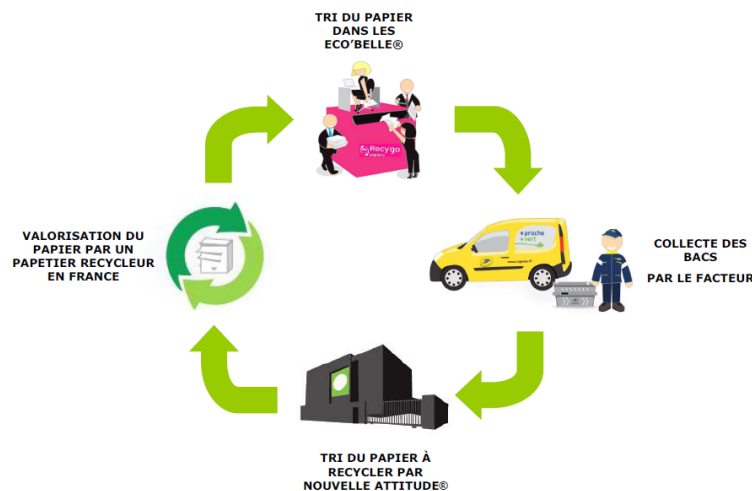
TRI DU PAPIER DANS LES ECO'BELLE®

Recy'go

COLLECTE DES BACS

PAR LE FACTEUR

+ proche + vert

TRI DU PAPIER À RECYCLER PAR NOUVELLE ATTITUDE®

VALORISATION DU PAPIER PAR UN PAPETIER RECYCLEUR EN FRANCE